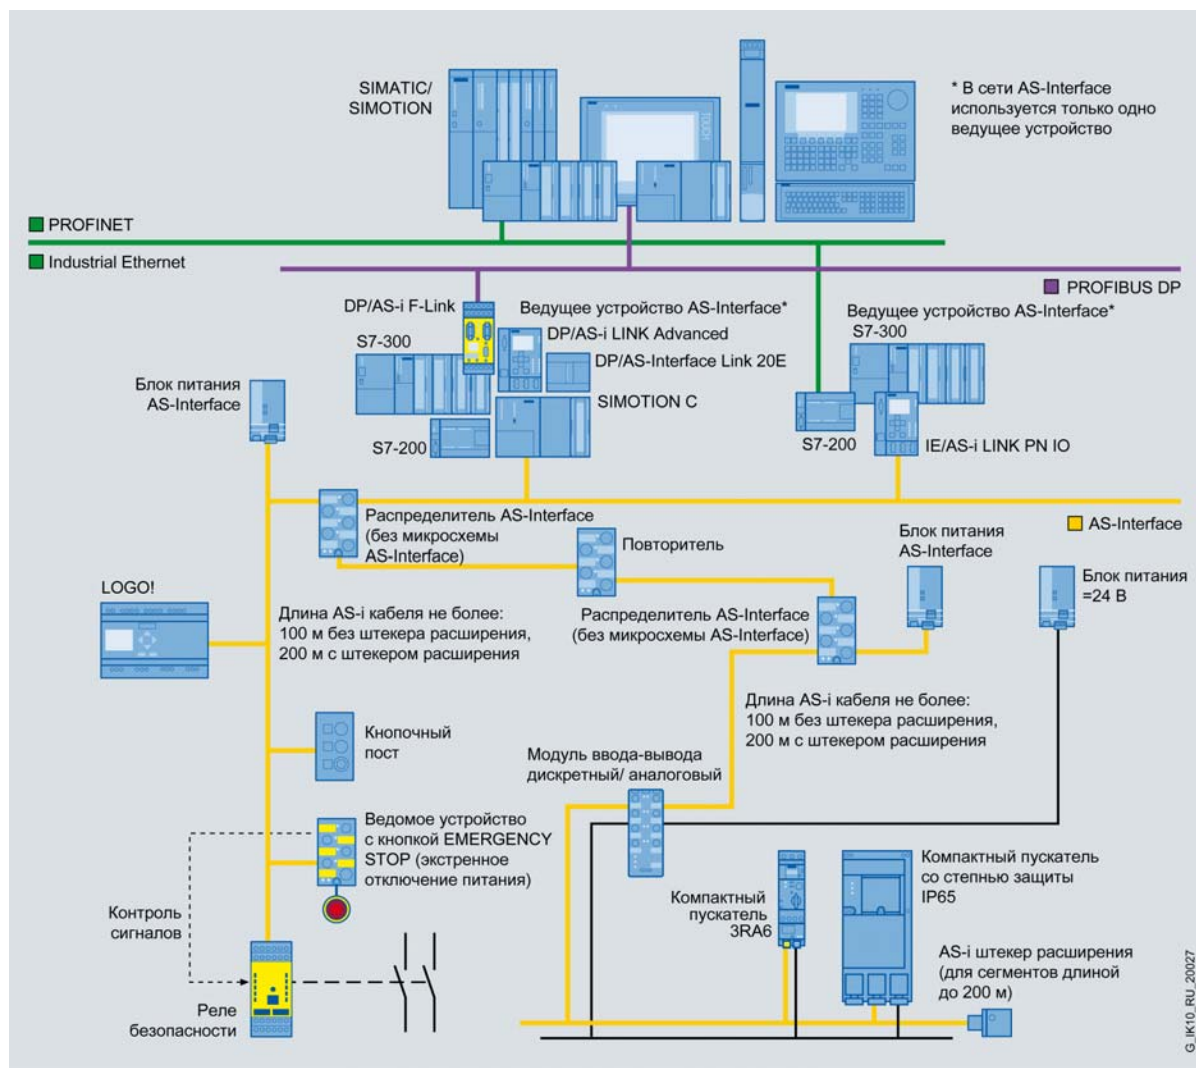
SIMATIC/ SIMOTION

* В сети AS-Interface используется только одно ведущее устройство

PROFINET

Industrial Ethernet

PROFIBUS DP

DP/AS-i F-Link

Ведущее устройство AS-Interface*

DP/AS-i LINK Advanced

DP/AS-Interface Link 20E

S7-300

SIMOTION C

S7-200

Ведущее устройство AS-Interface*

S7-300

S7-200

IE/AS-i LINK PN IO

Блок питания AS-Interface

Распределитель AS-Interface (без микросхемы AS-Interface)

Повторитель

AS-Interface

Блок питания AS-Interface

Блок питания =24 В

LOGO!

Длина AS-i кабеля не более: 100 м без штекера расширения, 200 м с штекером расширения

Распределитель AS-Interface (без микросхемы AS-Interface)

Длина AS-i кабеля не более: 100 м без штекера расширения, 200 м с штекером расширения

Кнопочный пост

Модуль ввода-вывода дискретный/ аналоговый

Ведомое устройство с кнопкой EMERGENCY STOP (экстренное отключение питания)

Компактный пускатель со степнью защиты IP65

Компактный пускатель 3RA6

Контроль сигналов

AS-i штекер расширения (для сегментов длиной до 200 м)

Реле безопасности

G_IK10_RU_20027